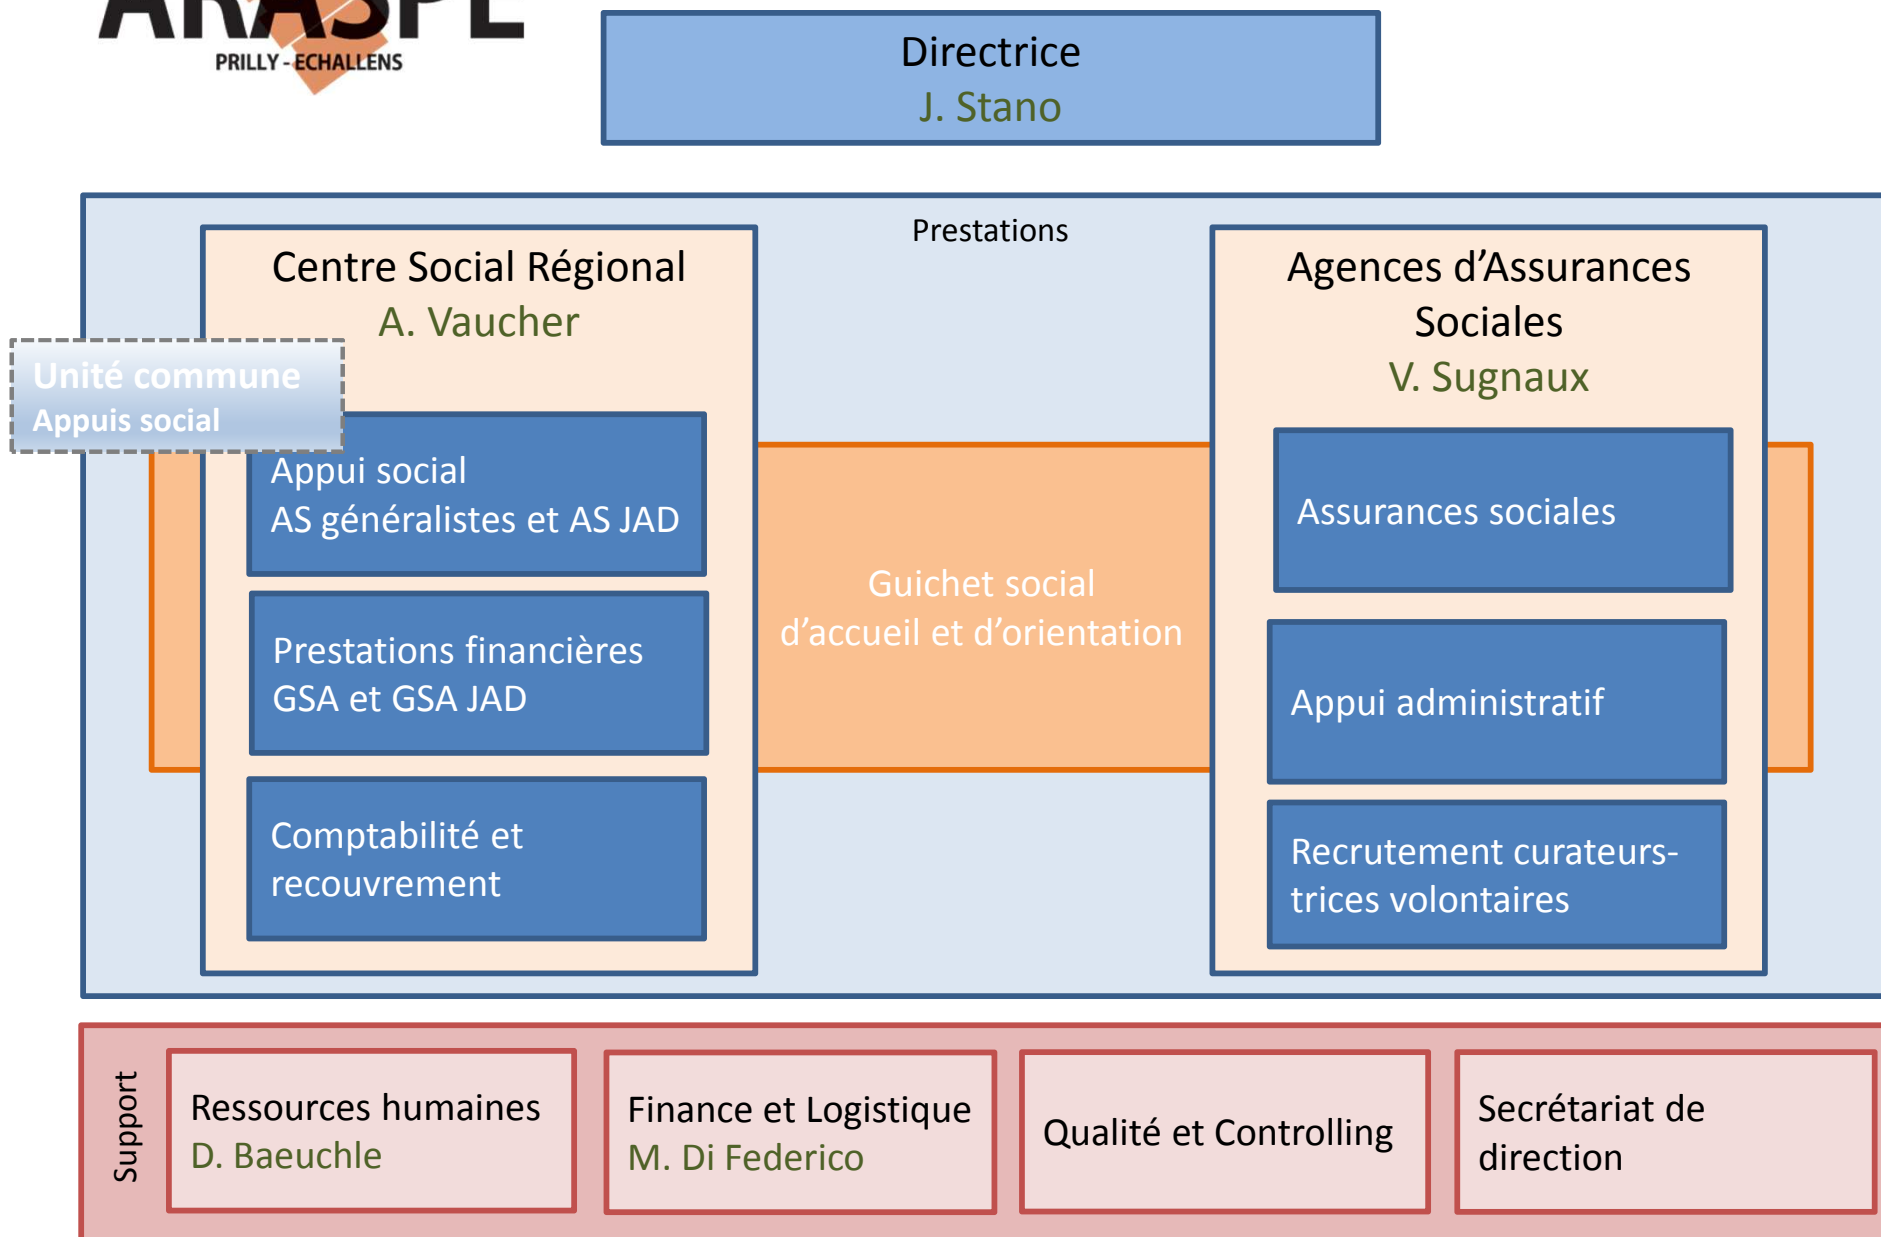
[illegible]
PRILLY - ECHALLENS

Directrice
J. Stano

Prestations

Centre Social Régional
A. Vaucher

Unité commune
Appuis social

Appui social
AS généralistes et AS JAD

Prestations financières
GSA et GSA JAD

Comptabilité et recouvrement

Guichet social
d'accueil et d'orientation

Agences d'Assurances Sociales
V. Sugnaux

Assurances sociales

Appui administratif

Recrutement curateurs-trices volontaires

Support

Ressources humaines
D. Baeuchle

Finance et Logistique
M. Di Federico

Qualité et Controlling

Secrétariat de direction